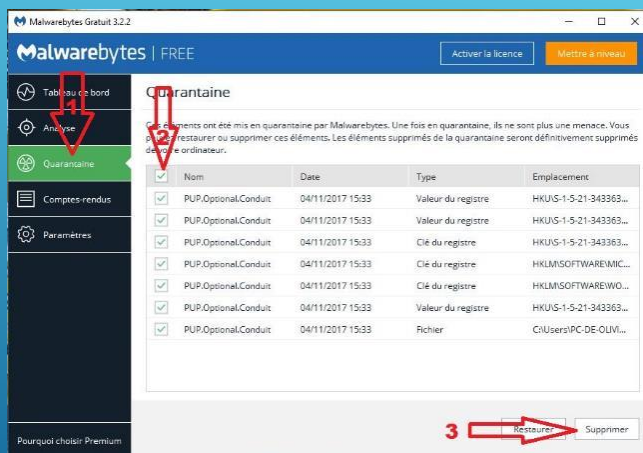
Malwarebytes Gratuit 3.2.2

Malwarebytes | FREE

Activer la licence

Mettre à niveau

Tableau de bord

Analyse

Quarantaine

Comptes-rendus

Paramètres

Pourquoi choisir Premium

1

2

3

Quarantaine

Ces éléments ont été mis en quarantaine par Malwarebytes. Une fois en quarantaine, ils ne sont plus une menace. Vous pouvez restaurer ou supprimer ces éléments. Les éléments supprimés de la quarantaine seront définitivement supprimés de votre ordinateur.

| | Nom | Date | Type | Emplacement |
|---|---|---|---|---|
| ✓ | PUP.Optional.Conduit | 04/11/2017 15:33 | Valeur du registre | HKU\S-1-5-21-343363 |
| ✓ | PUP.Optional.Conduit | 04/11/2017 15:33 | Valeur du registre | HKU\S-1-5-21-343363 |
| ✓ | PUP.Optional.Conduit | 04/11/2017 15:33 | Clé du registre | HKU\S-1-5-21-343363 |
| ✓ | PUP.Optional.Conduit | 04/11/2017 15:33 | Clé du registre | HKLM\SOFTWARE\MIC |
| ✓ | PUP.Optional.Conduit | 04/11/2017 15:33 | Clé du registre | HKLM\SOFTWARE\WO |
| ✓ | PUP.Optional.Conduit | 04/11/2017 15:33 | Valeur du registre | HKU\S-1-5-21-343363 |
| ✓ | PUP.Optional.Conduit | 04/11/2017 15:33 | Fichier | C:\Users\PC-DE-OLIVI |

Restaurer

Supprimer